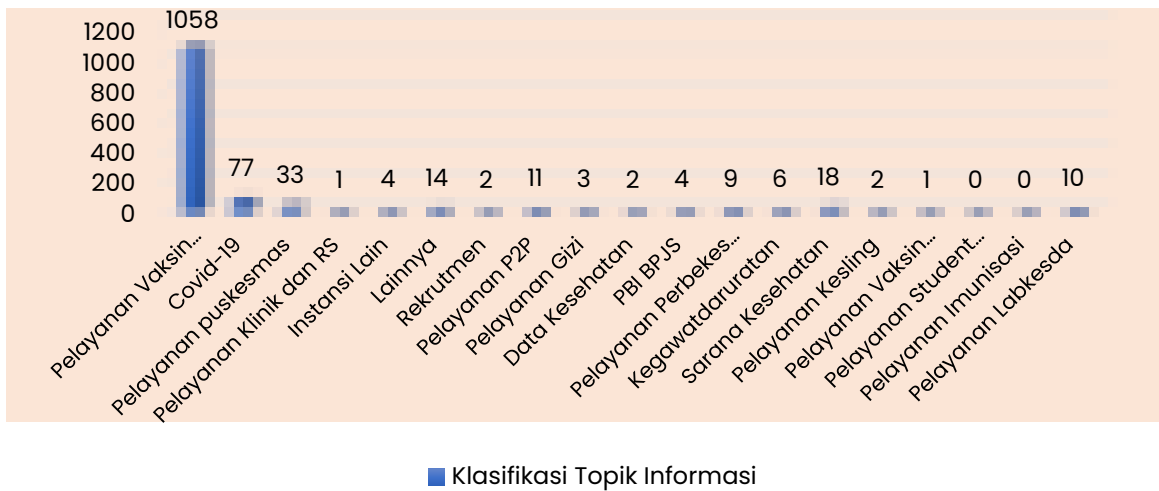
1200
1000
800
600
400
200
0

1058
77
33
1
4
14
2
11
3
2
4
9
6
18
2
1
0
0
10

Pelayanan Vaksin...
Covid-19
Pelayanan puskesmas
Pelayanan Klinik dan RS
Instansi Lain
Lainnya
Rekrutmen
Pelayanan P2P
Pelayanan Gizi
Data Kesehatan
PBI BPJS
Pelayanan Perbekes...
Kegawatdaruratan
Sarana Kesehatan
Pelayanan Kesling
Pelayanan Vaksin...
Pelayanan Student...
Pelayanan Imunisasi
Pelayanan Labkesda

Klasifikasi Topik Informasi